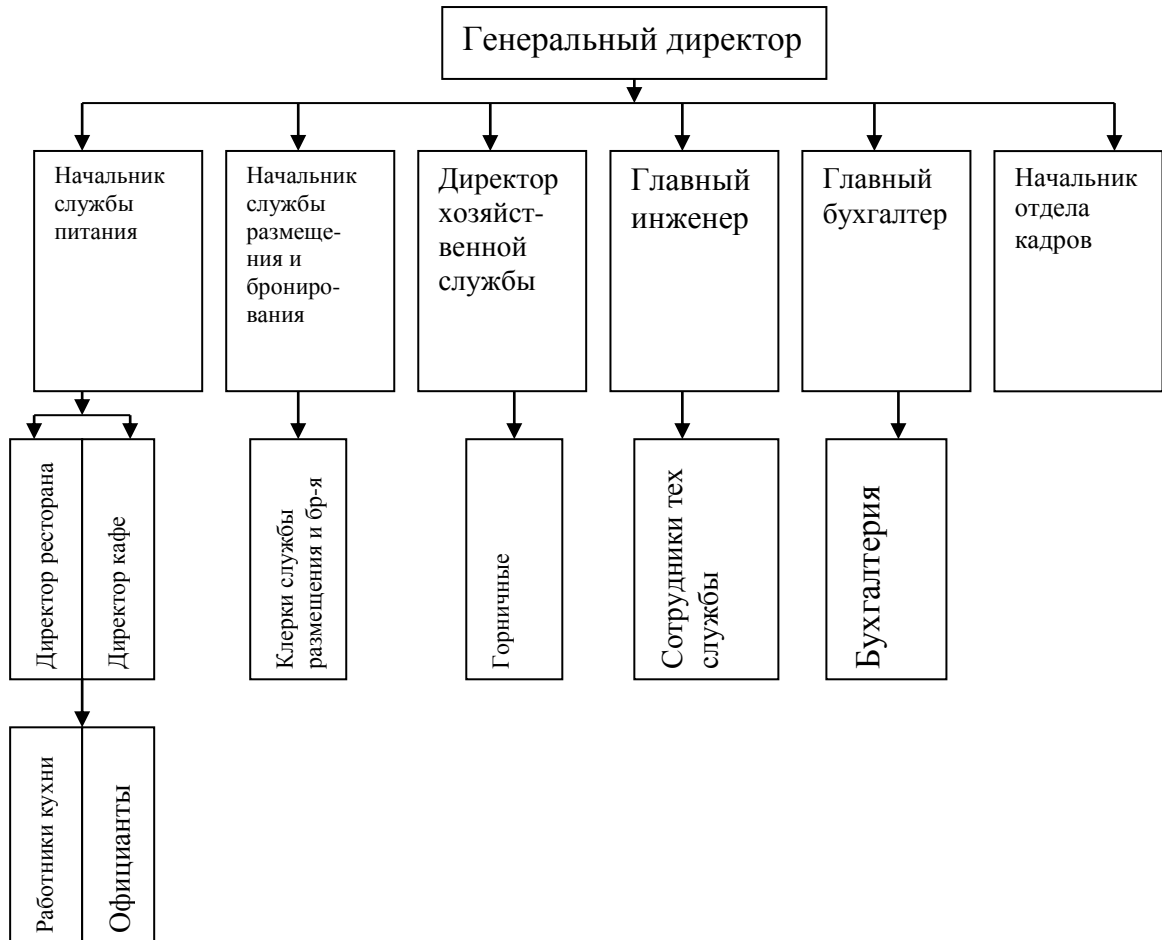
Генеральный директор

Начальник службы питания

Начальник службы размещения и бронирования

Директор хозяйственной службы

Главный инженер

Главный бухгалтер

Начальник отдела кадров

Директор ресторана

Директор кафе

Клерки службы размещения и бр-я

Горничные

Сотрудники тех службы

Бухгалтерия

Работники кухни

Официанты